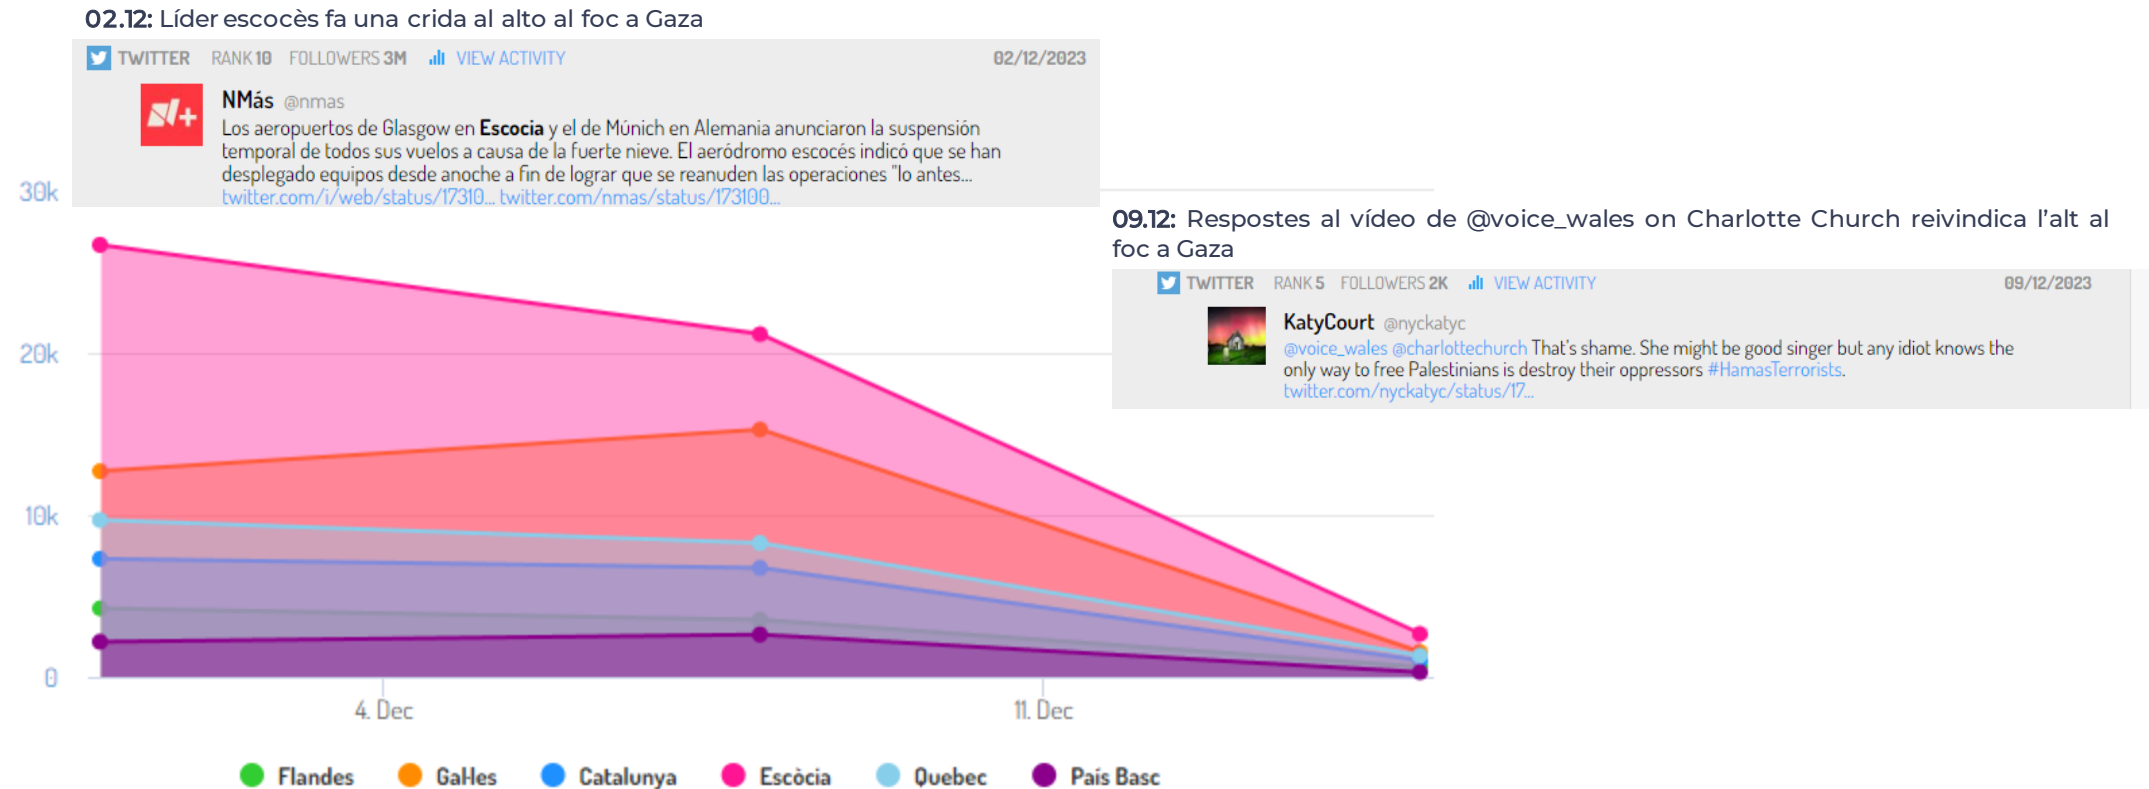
**02.12:** Líder escocès fa una crida al alto al foc a Gaza

TWITTER RANK 10 FOLLOWERS 3M VIEW ACTIVITY 02/12/2023

NMás @nmas
Los aeropuertos de Glasgow en **Escocia** y el de Múnich en Alemania anunciaron la suspensión temporal de todos sus vuelos a causa de la fuerte nieve. El aeródromo escocés indicó que se han desplegado equipos desde anoche a fin de lograr que se reanuden las operaciones "lo antes... twitter.com/i/web/status/17310... twitter.com/nmas/status/173100...

**09.12:** Respostes al vídeo de @voice_wales on Charlotte Church reivindica l'alt al foc a Gaza

TWITTER RANK 5 FOLLOWERS 2K VIEW ACTIVITY 09/12/2023

KatyCourt @nyckatyc
@voice_wales @charlottechurch That's shame. She might be good singer but any idiot knows the only way to free Palestinians is destroy their oppressors #HamasTerrorists. twitter.com/nyckatyc/status/17...

30k
20k
10k
0
4. Dec
11. Dec

Flandes Gal·les Catalunya Escòcia Quebec País Basc